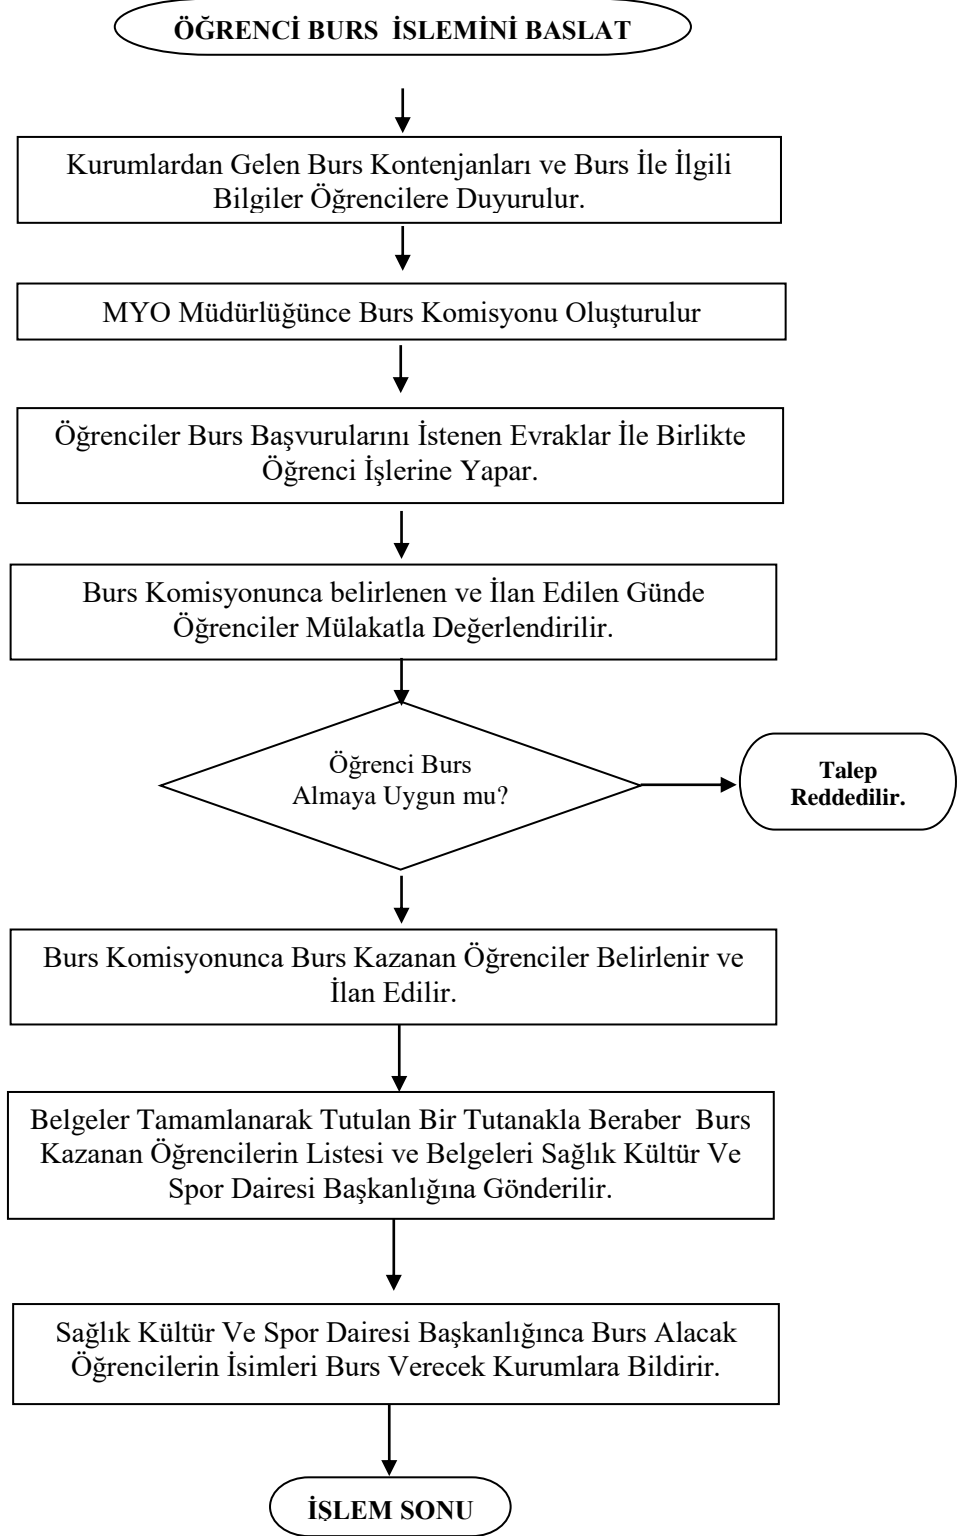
ÖĞRENCİ BURS İSLEMİNİ BASLAT

Kurumlardan Gelen Burs Kontenjanları ve Burs İle İlgili Bilgiler Öğrencilere Duyurulur.

MYO Müdürlüğünce Burs Komisyonu Oluşturulur

Öğrenciler Burs Başvurularını İstenen Evraklar İle Birlikte Öğrenci İşlerine Yapar.

Burs Komisyonunca belirlenen ve İlan Edilen Günde Öğrenciler Mülakatla Değerlendirilir.

Öğrenci Burs Almaya Uygun mu?

Talep Reddedilir.

Burs Komisyonunca Burs Kazanan Öğrenciler Belirlenir ve İlan Edilir.

Belgeler Tamamlanarak Tutulan Bir Tutanakla Beraber Burs Kazanan Öğrencilerin Listesi ve Belgeleri Sağlık Kültür Ve Spor Dairesi Başkanlığına Gönderilir.

Sağlık Kültür Ve Spor Dairesi Başkanlığınca Burs Alacak Öğrencilerin İsimleri Burs Verecek Kurumlara Bildirir.

İŞLEM SONU